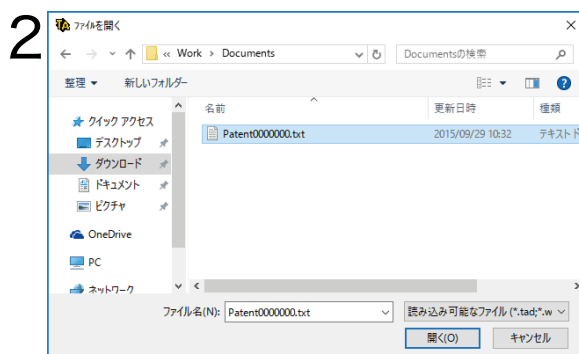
2

ファイルを開く

« Work › Documents

Documentsの検索

整理 ▾

新しいフォルダー

クイック アクセス

デスクトップ

ダウンロード

ドキュメント

ピクチャ

OneDrive

PC

ネットワーク

| 名前 | 更新日時 | 種類 |
|---|---|---|
| Patent0000000.txt | 2015/09/29 10:32 | テキスト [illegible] |

ファイル名(N): Patent0000000.txt

読み込み可能なファイル (*.tad;*.w

開く(O)

キャンセル